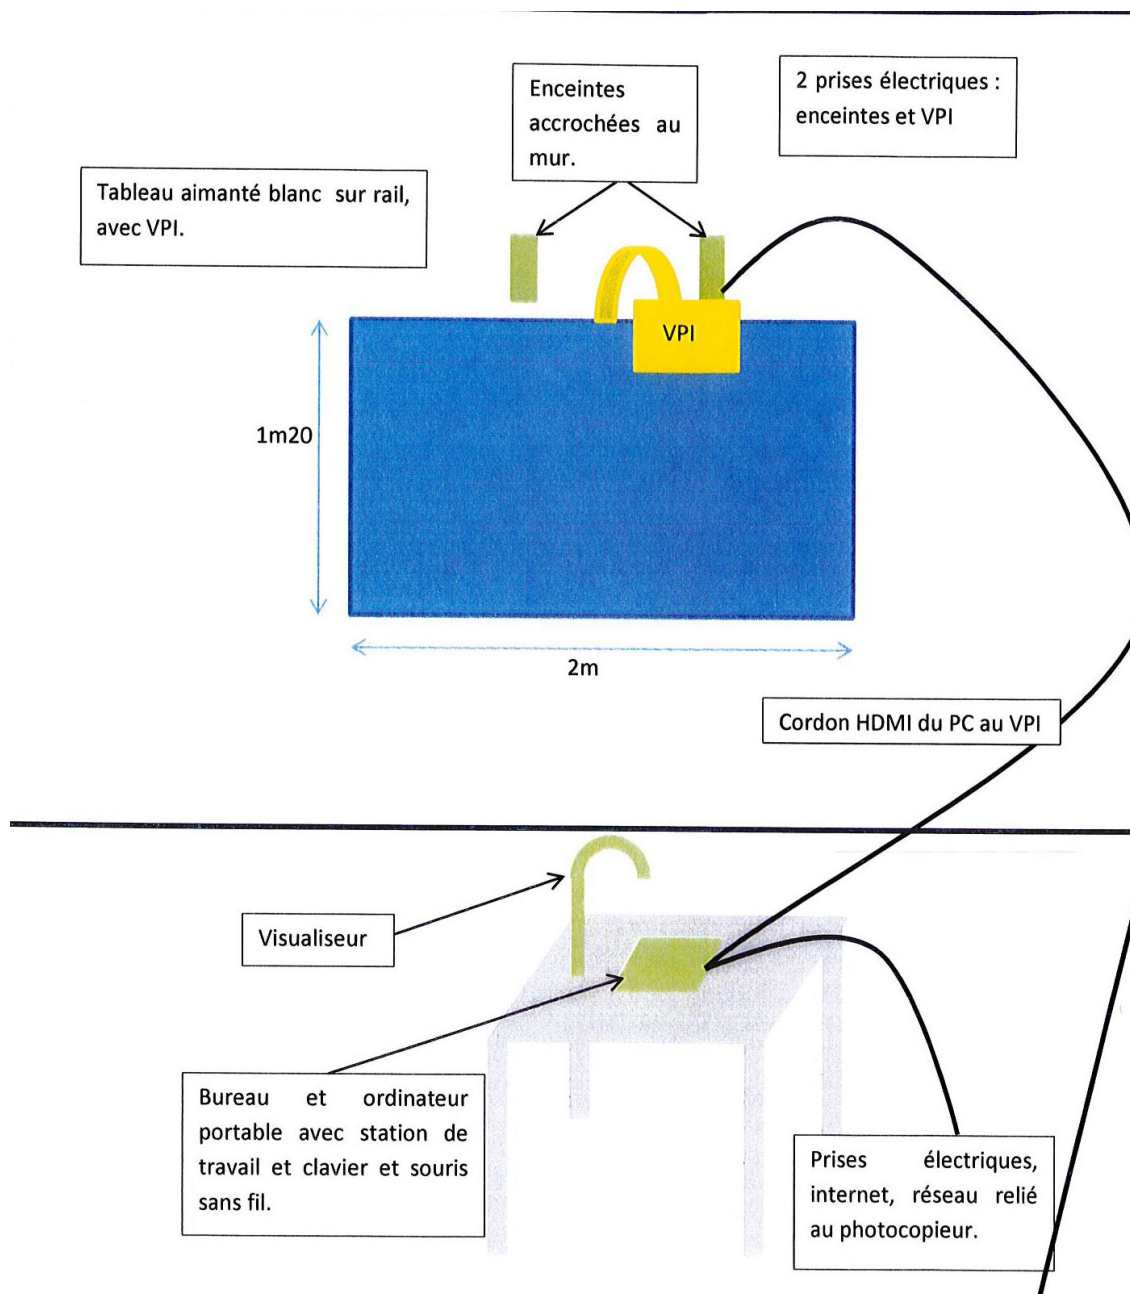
Enceintes accrochées au mur.

2 prises électriques : enceintes et VPI

Tableau aimanté blanc sur rail, avec VPI.

VPI

1m20

2m

Cordon HDMI du PC au VPI

Visualiseur

Bureau et ordinateur portable avec station de travail et clavier et souris sans fil.

Prises électriques, internet, réseau relié au photocopieur.